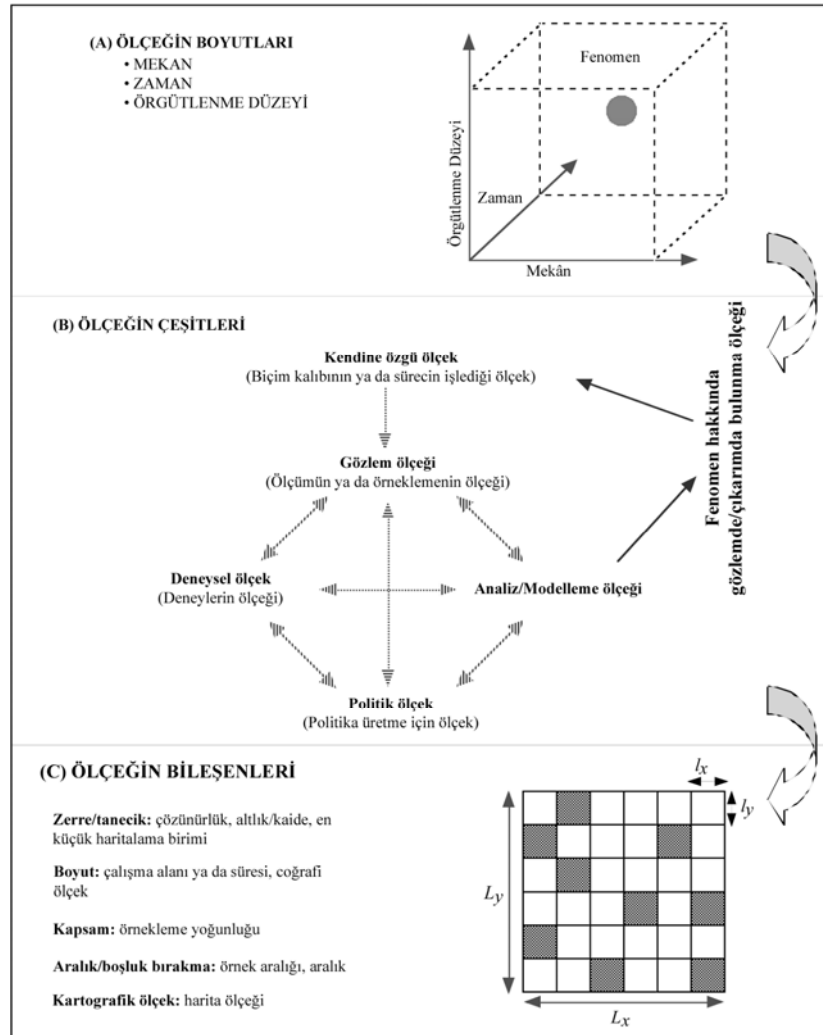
(A) ÖLÇEĞİN BOYUTLARI
• MEKAN
• ZAMAN
• ÖRGÜTLENME DÜZEYİ

Fenomen

Örgütlenme Düzeyi

Zaman

Mekân

(B) ÖLÇEĞİN ÇEŞİTLERİ

Kendine özgü ölçek
(Biçim kalıbının ya da sürecin işlediği ölçek)

Gözlem ölçeği
(Ölçümün ya da örneklemenin ölçeği)

Deneysel ölçek
(Deneylerin ölçeği)

Analiz/Modelleme ölçeği

Politik ölçek
(Politika üretme için ölçek)

Fenomen hakkında gözlemde/çıkarımda bulunma ölçeği

(C) ÖLÇEĞİN BİLEŞENLERİ

Zerre/tanecik: çözünürlük, altlık/kaide, en küçük haritalama birimi

Boyut: çalışma alanı ya da süresi, coğrafi ölçek

Kapsam: örnekleme yoğunluğu

Aralık/boşluk bırakma: örnek aralığı, aralık

Kartografik ölçek: harita ölçeği

$l_x$

$l_y$

$L_y$

$L_x$